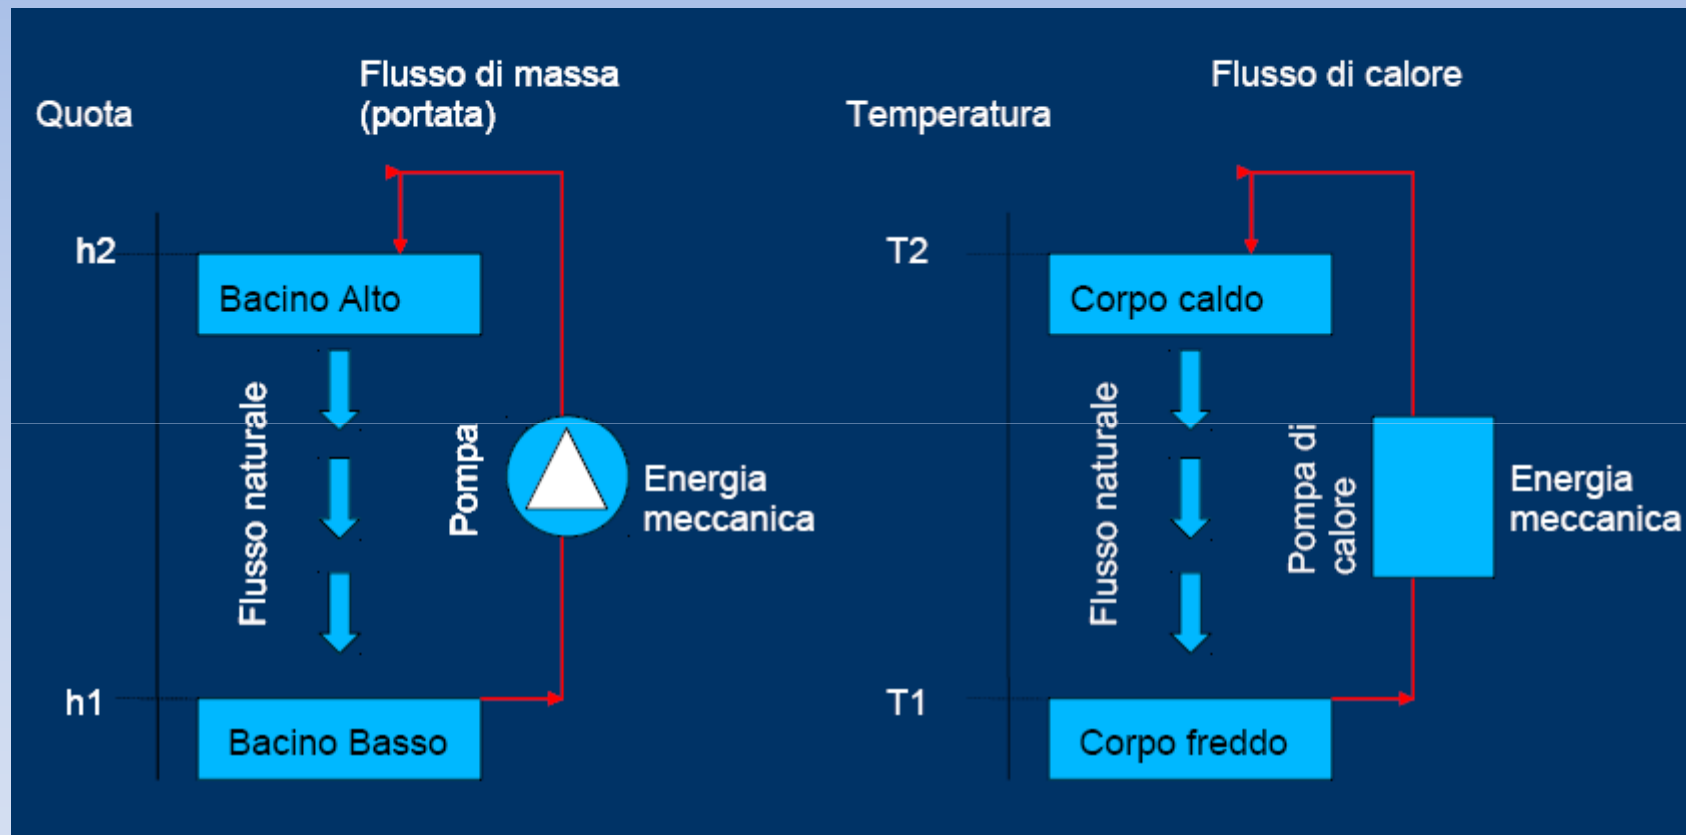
Quota

Flusso di massa (portata)

h2

Bacino Alto

Flusso naturale

Pompa

Energia meccanica

h1

Bacino Basso

Temperatura

Flusso di calore

T2

Corpo caldo

Flusso naturale

Pompa di calore

Energia meccanica

T1

Corpo freddo